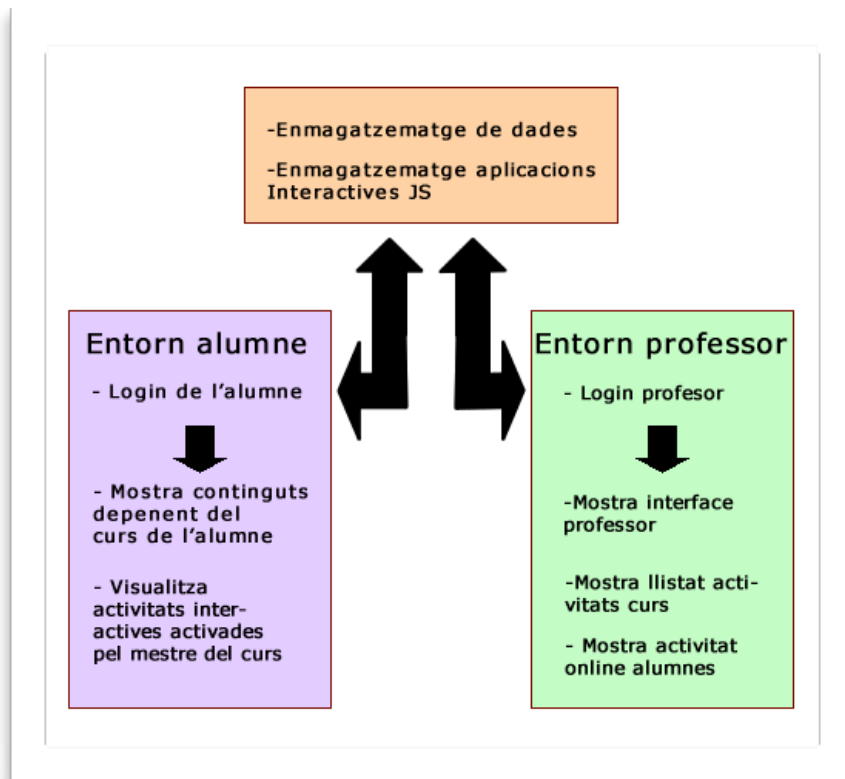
-Enmagatzematge de dades

-Enmagatzematge aplicacions Interactives JS

Entorn alumne

- Login de l'alumne

- Mostra continguts depenent del curs de l'alumne

- Visualitza activitats interactives activades pel mestre del curs

Entorn professor

- Login profesor

-Mostra interface professor

-Mostra llistat activitats curs

- Mostra activitat online alumnes